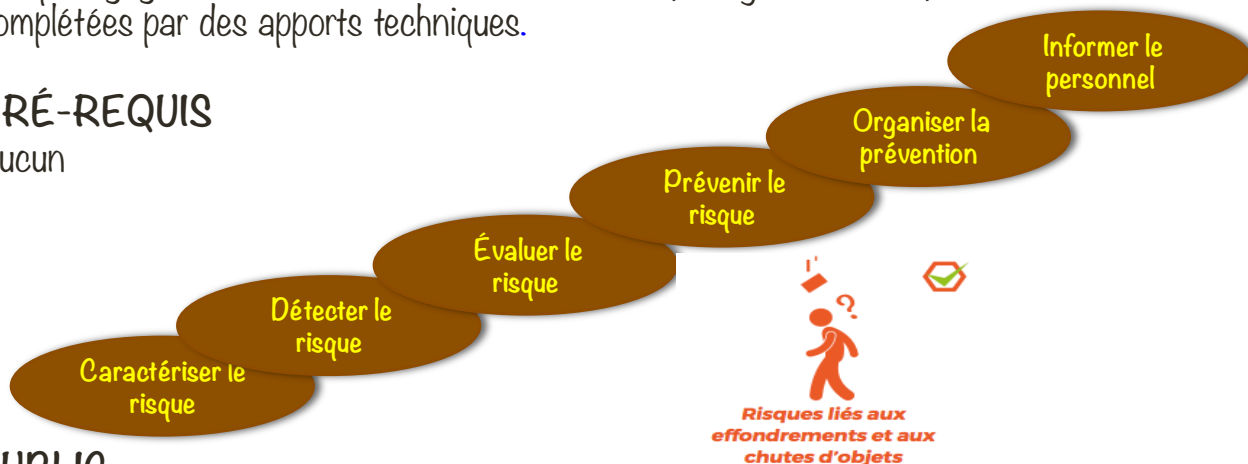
omplétées par des apports techniques.

RÉ-REQUIS
ucun

Informer le personnel

Organiser la prévention

Prévenir le risque

Évaluer le risque

Détecter le risque

Caractériser le risque

Risques liés aux effondrements et aux chutes d'objets

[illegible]